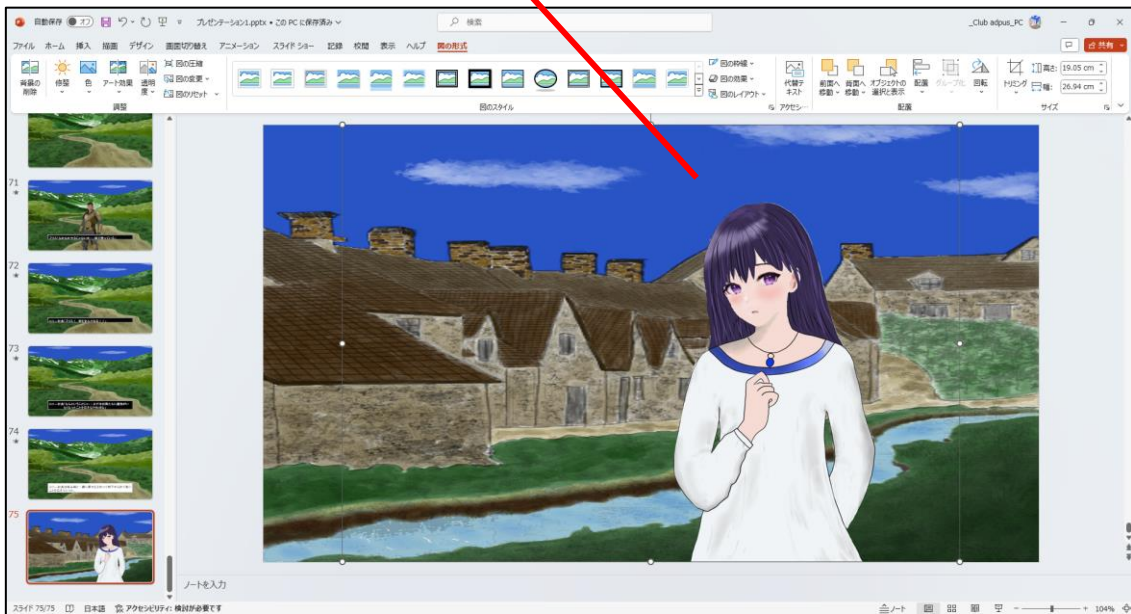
自動保存 オフ プレゼンテーション1.pptx • この PC に保存済み 検索 _Club adpus_PC

ファイル ホーム 挿入 描画 デザイン 画面切り替え アニメーション スライド ショー 記録 校閲 表示 ヘルプ 図の形式

背景の削除 修整 色 アート効果 透明度 図の圧縮 図の変更 図のリセット 調整

図の枠線 図の効果 図のレイアウト 図のスタイル

代替テキスト アクセシ...

前面へ移動 背面へ移動 オブジェクトの選択と表示 配置 グループ化 回転 配置

トリミング 高さ: 19.05 cm 幅: 26.94 cm サイズ

71

72

73

74

75

ノートを入力

スライド 75/75 日本語 アクセシビリティ: 検討が必要です ノート 104%